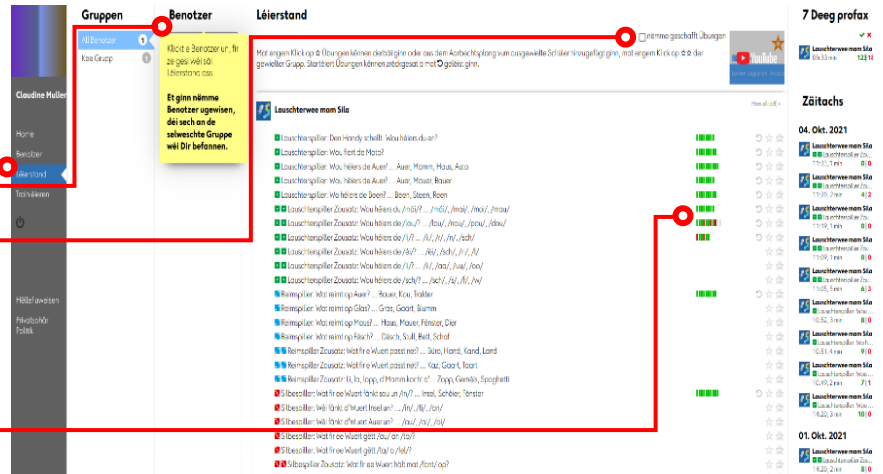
Gruppen

Benotzer

Léierstand

7 Deeg profax

Claudine Muller

Home
Benotzer
Léierstand
Trainéieren

Hëllefswaisen
Privatsphär Politik

All Benotzer 1
Kee Grupp 1

Klickt e Benotzer un, fir ze gesi wéi säi Léierstand ass.

Et ginn nëmme Benotzer ugewisen, déi sech an de selweschte Grupp wéi Dir befannen.

nëmme geschafft Übungen

Mat engem Klick op ⊕ Übungen kënnen derbäi ginn oder aus dem Aarbechtsplang vum ausgewielte Schüler erausgeholl ginn, mat engem Klick op ⊕ der gewielter Grupp. Startbiert Übungen kënnen zeréckgesat a mat ↻ geläscht ginn.

Lauschterwee mam Sila

Lauschterspiller: Den Handy schellt. Wou héiers du en?
Lauschterspiller: Wou fänkt de Moto?
Lauschterspiller: Wou héiers de Auer? ... Auer, Mamm, Haus, Auto
Lauschterspiller: Wou héiers de Auer? ... Auer, Mauer, Bauer
Lauschterspiller: Wou héiers de Doen? ... Been, Steen, Reen
Lauschterspiller Zousatz: Wou héiers de /mäi/? ... /mäi/, /mai/, /moi/, /mau/
Lauschterspiller Zousatz: Wou héiers de /au/? ... /au/, /ou/, /ou/, /dau/
Lauschterspiller Zousatz: Wou héiers de /u/? ... /ü/, /u/, /ö/, /sch/
Lauschterspiller Zousatz: Wou héiers de /ö/? ... /ö/, /sch/, /i/, /ü/
Lauschterspiller Zousatz: Wou héiers de /i/? ... /i/, /e/, /ue/, /oo/
Lauschterspiller Zousatz: Wou héiers de /sch/? ... /sch/, /s/, /ü/, /x/
Reimspiller: Wat reimt op Auer? ... Bauer, Kou, Trakter
Reimspiller: Wat reimt op Glas? ... Gras, Gaart, Baam
Reimspiller: Wat reimt op Maus? ... Haus, Mauer, Fënster, Dier
Reimspiller: Wat reimt op Fësch? ... Däsch, Stull, Bett, Schaf
Reimspiller Zousatz: Wat fir e Wuert passt net? ... Büro, Hand, Kand, Land
Reimspiller Zousatz: Wat fir e Wuert passt net? ... Kaz, Gaart, Taart
Reimspiller Zousatz: Ti, ta, topp, d'Mamm kacht e/ ... Zopp, Gemës, Spaghetti
Silbespiller: Wat fir e Wuert fänkt sou un /n/? ... Insel, Schüler, Fënster
Silbespiller: Wéi fänkt d'Wuert Insel un? ... /n/, /ll/, /an/
Silbespiller: Wéi fänkt d'Wuert Auer un? ... /au/, /a/, /ai/
Silbespiller: Wat fir e Wuert gëtt /au/ un /tu/?
Silbespiller: Wat fir e Wuert gëtt /ta/ a /el/?
Silbespiller Zousatz: Wat fir e Wuert hält mat /font/ op?

Zäitachs

04. Okt. 2021
Lauschterwee mam Sila
01. Okt. 2021